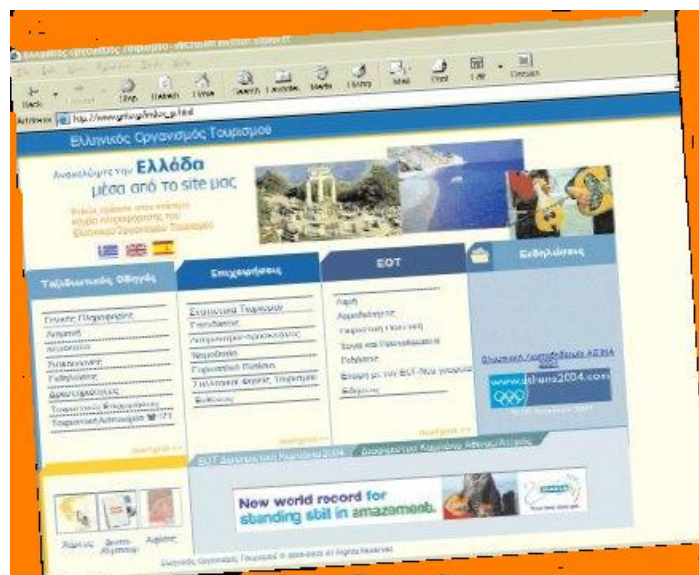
Ελληνικός Οργανισμός Τουρισμού

Ανακαλύψτε την Ελλάδα μέσα από το site μας

Ταξιδιωτικός Οδηγός

Επιχειρήσεις

ΕΟΤ

Εκδηλώσεις

Γενικές Πληροφορίες

Αρχή

www.athens2004.com

ΕΟΤ Δράσεις για Ρωτιάδα 2004

Now world record for standing still in amazement.

Ελληνικός Οργανισμός Τουρισμού © 2000-2003 All Rights Reserved